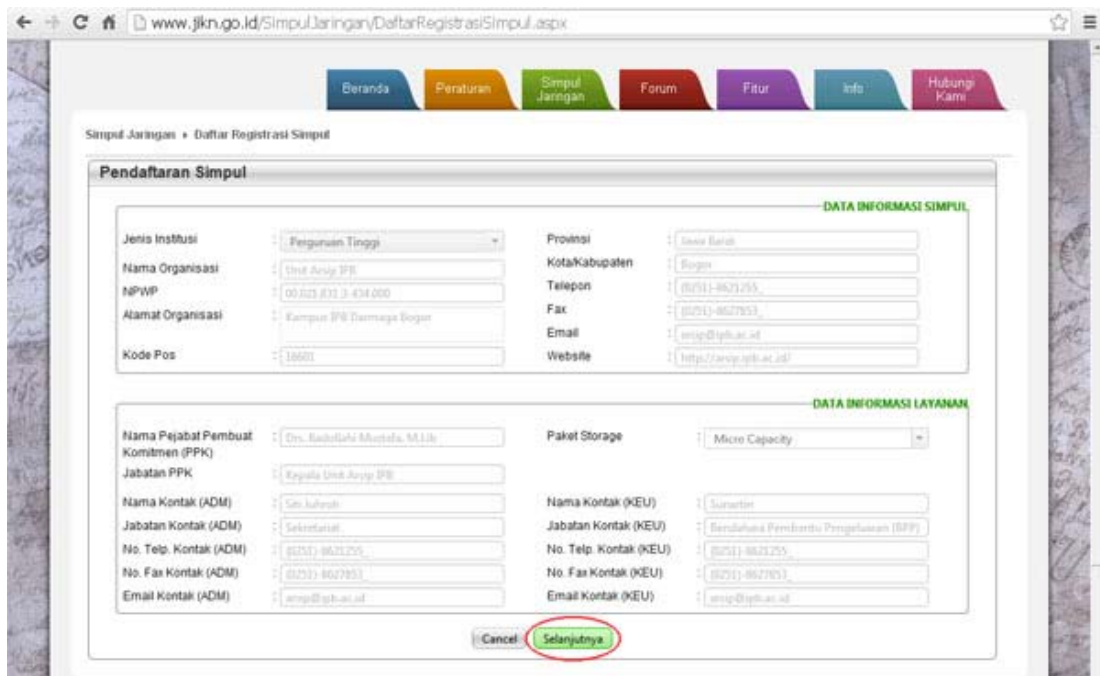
www.jikn.go.id/SimpulJaringan/DaftarRegistrasiSimpul.aspx

Beranda Peraturan Simpul Jaringan Forum Fitur Info Hubungi Kami

Simpul Jaringan » Daftar Registrasi Simpul

Pendaftaran Simpul

DATA INFORMASI SIMPUL

Jenis Institusi : Perguruan Tinggi
Nama Organisasi : Unit Arsip IPB
NPWP : 00.021.831.3-434.000
Alamat Organisasi : Kampus IPB Darmaga Bogor
Kode Pos : 16001
Provinsi : Jawa Barat
Kota/Kabupaten : Bogor
Telepon : (0251)-8621255_
Fax : (0251)-8627853_
Email : arsip@ipb.ac.id
Website : http://arsip.ipb.ac.id/

DATA INFORMASI LAYANAN

Nama Pejabat Pembuat Komitmen (PPK) : Drs. Badollahi Mustafa, M.Lib
Jabatan PPK : Kepala Unit Arsip IPB
Nama Kontak (ADM) : Siti Juhroh
Jabatan Kontak (ADM) : Sekretariat
No. Telp. Kontak (ADM) : (0251)-8621255_
No. Fax Kontak (ADM) : (0251)-8627853_
Email Kontak (ADM) : arsip@ipb.ac.id
Paket Storage : Micro Capacity
Nama Kontak (KEU) : Sunartini
Jabatan Kontak (KEU) : Bendahara Pembantu Pengeluaran (BPP)
No. Telp. Kontak (KEU) : (0251)-8621255_
No. Fax Kontak (KEU) : (0251)-8627853_
Email Kontak (KEU) : arsip@ipb.ac.id

Cancel Selanjutnya